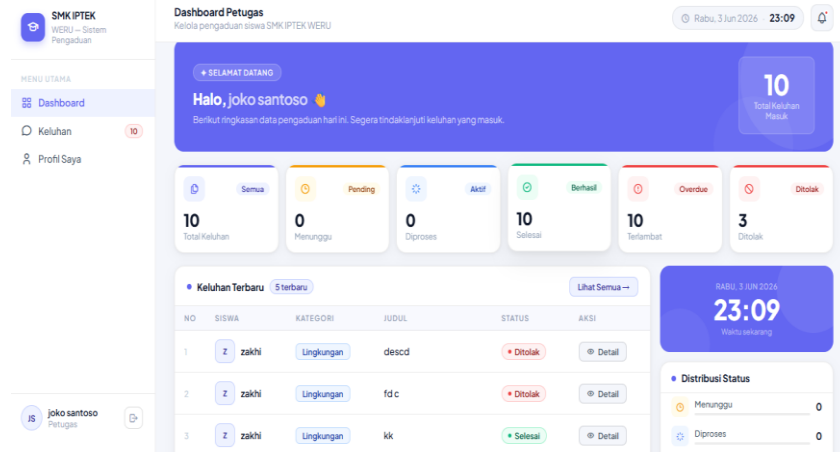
SMK IPTEK
WERU — Sistem Pengaduan

MENU UTAMA
Dashboard
Keluhan 10
Profil Saya

JS joko santoso
Petugas

Dashboard Petugas
Kelola pengaduan siswa SMK IPTEK WERU

Rabu, 3 Jun 2026 23:09

✦ SELAMAT DATANG
Halo, joko santoso 👋
Berikut ringkasan data pengaduan hari ini. Segera tindaklanjuti keluhan yang masuk.

10
Total Keluhan Masuk

Semua
10
Total Keluhan

Pending
0
Menunggu

Aktif
0
Diproses

Berhasil
10
Selesai

Overdue
10
Terlambat

Ditolak
3
Ditolak

Keluhan Terbaru 5 terbaru
Lihat Semua →

| NO | SISWA | KATEGORI | JUDUL | STATUS | AKSI |
|---|---|---|---|---|---|
| 1 | Z zakhi | Lingkungan | descd | • Ditolak | Detail |
| 2 | Z zakhi | Lingkungan | fd c | • Ditolak | Detail |
| 3 | Z zakhi | Lingkungan | kk | • Selesai | Detail |

RABU, 3 JUN 2026
23:09
Waktu sekarang

Distribusi Status
Menunggu 0
Diproses 0